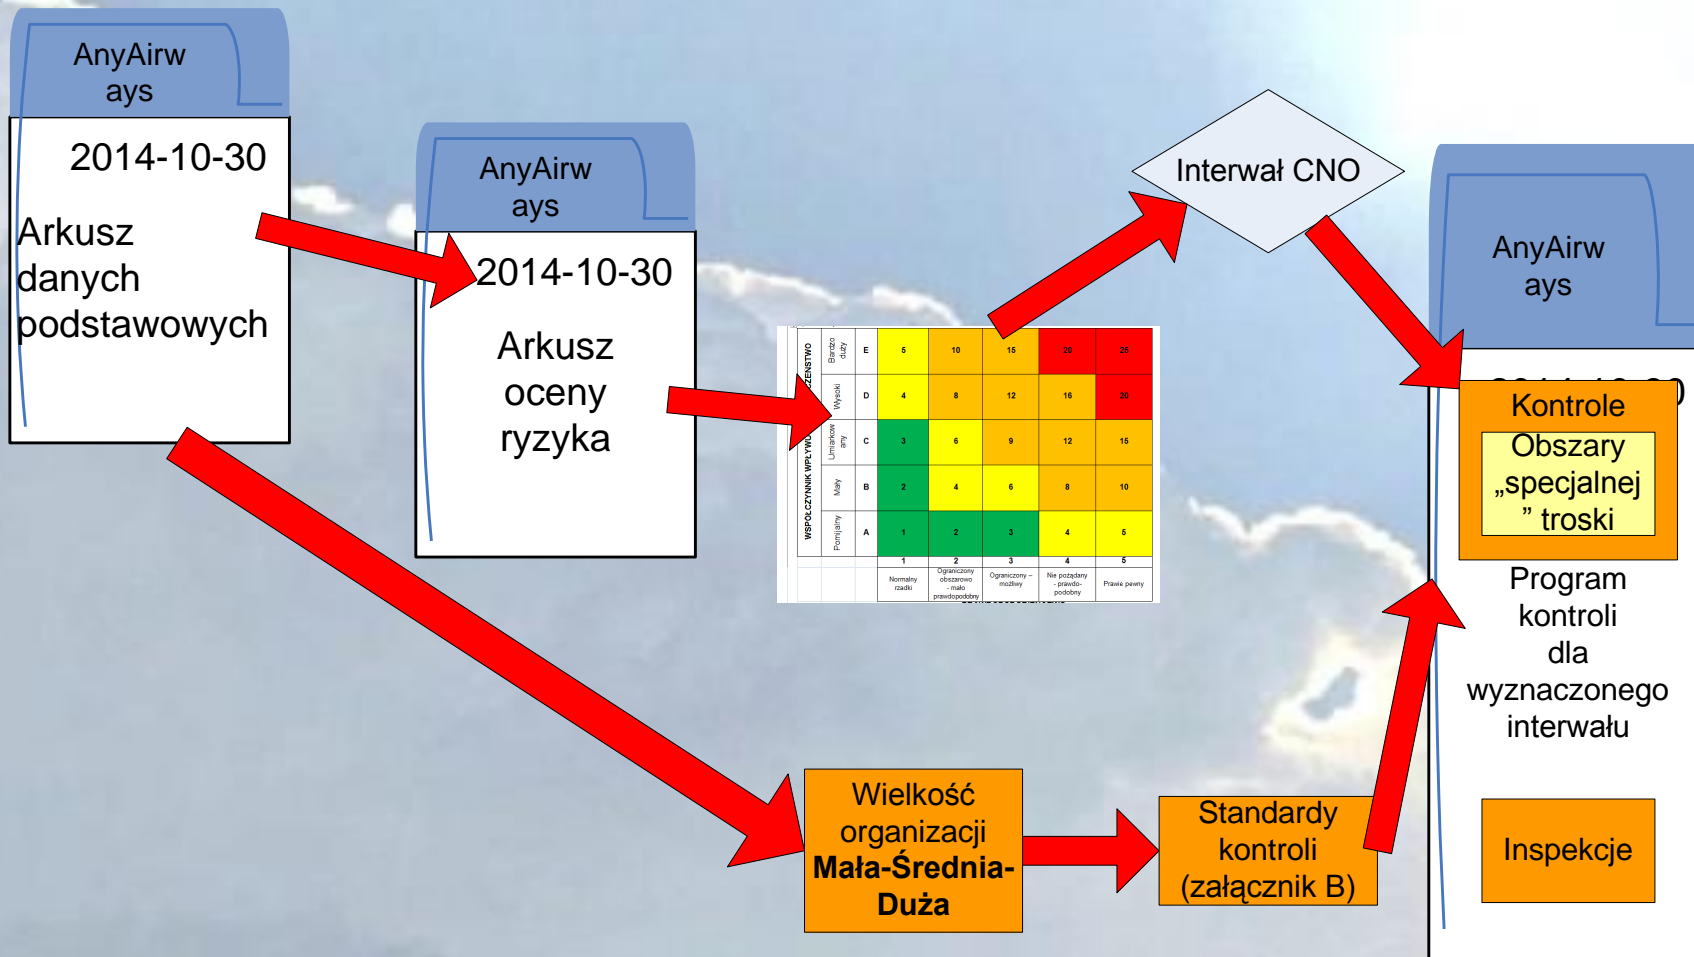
AnyAirw ays

2014-10-30

Arkusz danych podstawowych

AnyAirw ays

2014-10-30

Arkusz oceny ryzyka

Interwał CNO

AnyAirw ays

| WSPÓŁCZYNNIK WPŁYWU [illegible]ZEŃSTWO | Bardzo duży | E | 5 | 10 | 15 | 20 | 25 |
|---|---|---|---|---|---|---|---|
| | Wysoki | D | 4 | 8 | 12 | 16 | 20 |
| | Umiarkowany | C | 3 | 6 | 9 | 12 | 15 |
| | Mały | B | 2 | 4 | 6 | 8 | 10 |
| | Pomijalny | A | 1 | 2 | 3 | 4 | 5 |
| | | | 1 | 2 | 3 | 4 | 5 |
| | | | Normalny rzadki | Ograniczony obszarowo - mało prawdopodobny | Ograniczony – możliwy | Nie pożądany - prawdopodobny | Prawie pewny |

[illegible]

Kontrole

Obszary „specjalnej ” troski

Program kontroli dla wyznaczonego interwału

Wielkość organizacji **Mała-Średnia-Duża**

Standardy kontroli (załącznik B)

Inspekcje